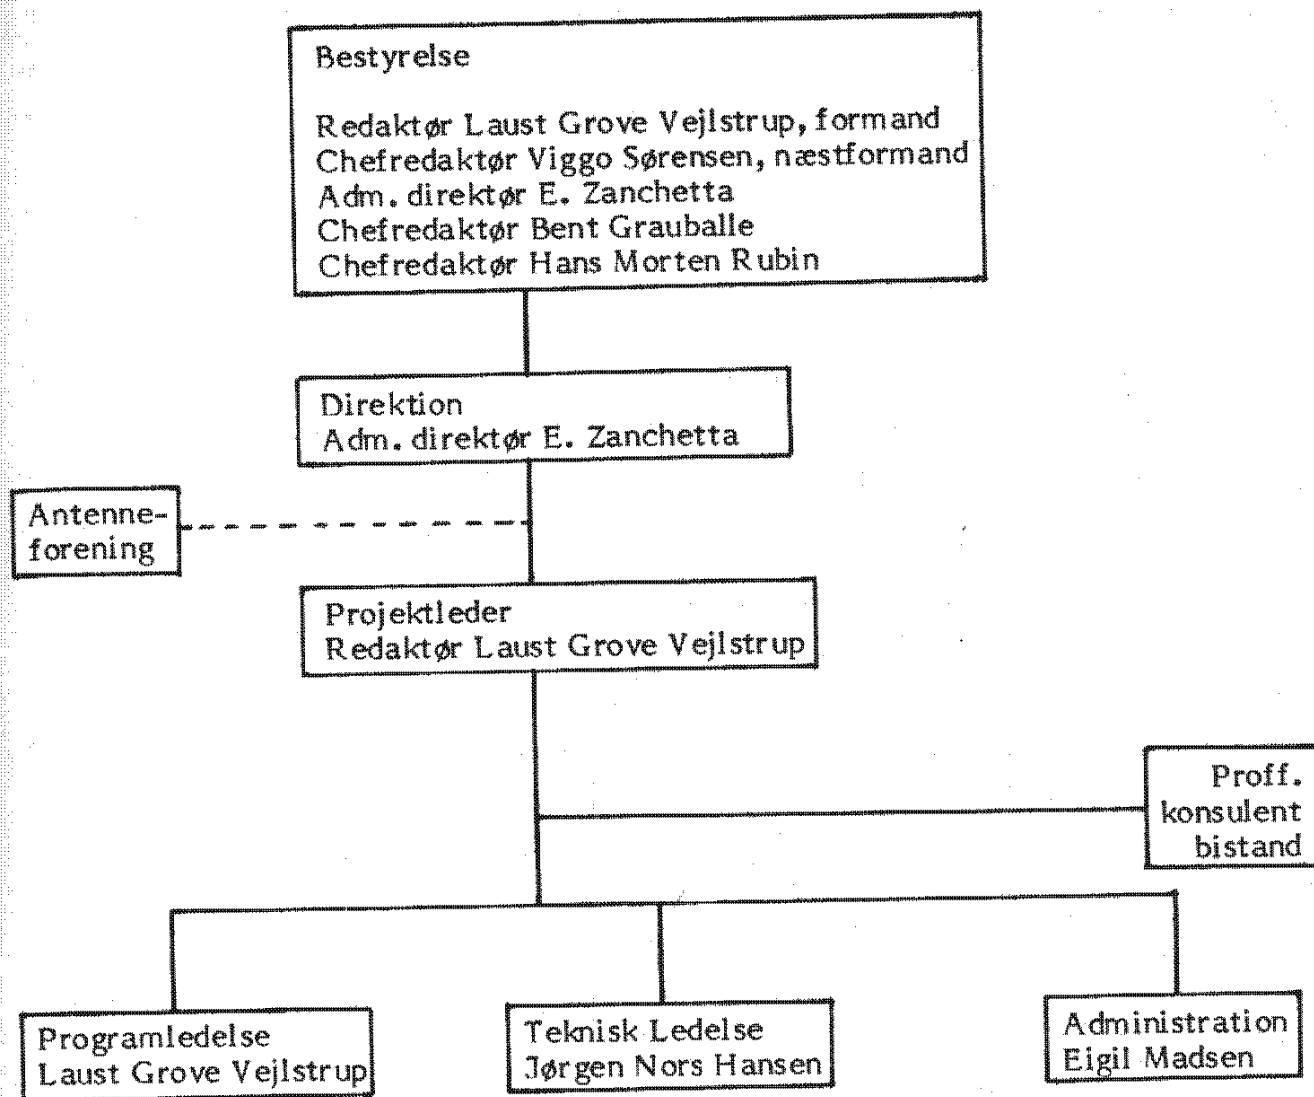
Bestyrelse

Redaktør Laust Grove Vejlstrup, formand
Chefredaktør Viggo Sørensen, næstformand
Adm. direktør E. Zanchetta
Chefredaktør Bent Grauballe
Chefredaktør Hans Morten Rubin

Direktion
Adm. direktør E. Zanchetta

Antenneforening

Projektleder
Redaktør Laust Grove Vejlstrup

Proff. konsulent bistand

Programledelse
Laust Grove Vejlstrup

Teknisk Ledelse
Jørgen Nors Hansen

Administration
Eigil Madsen